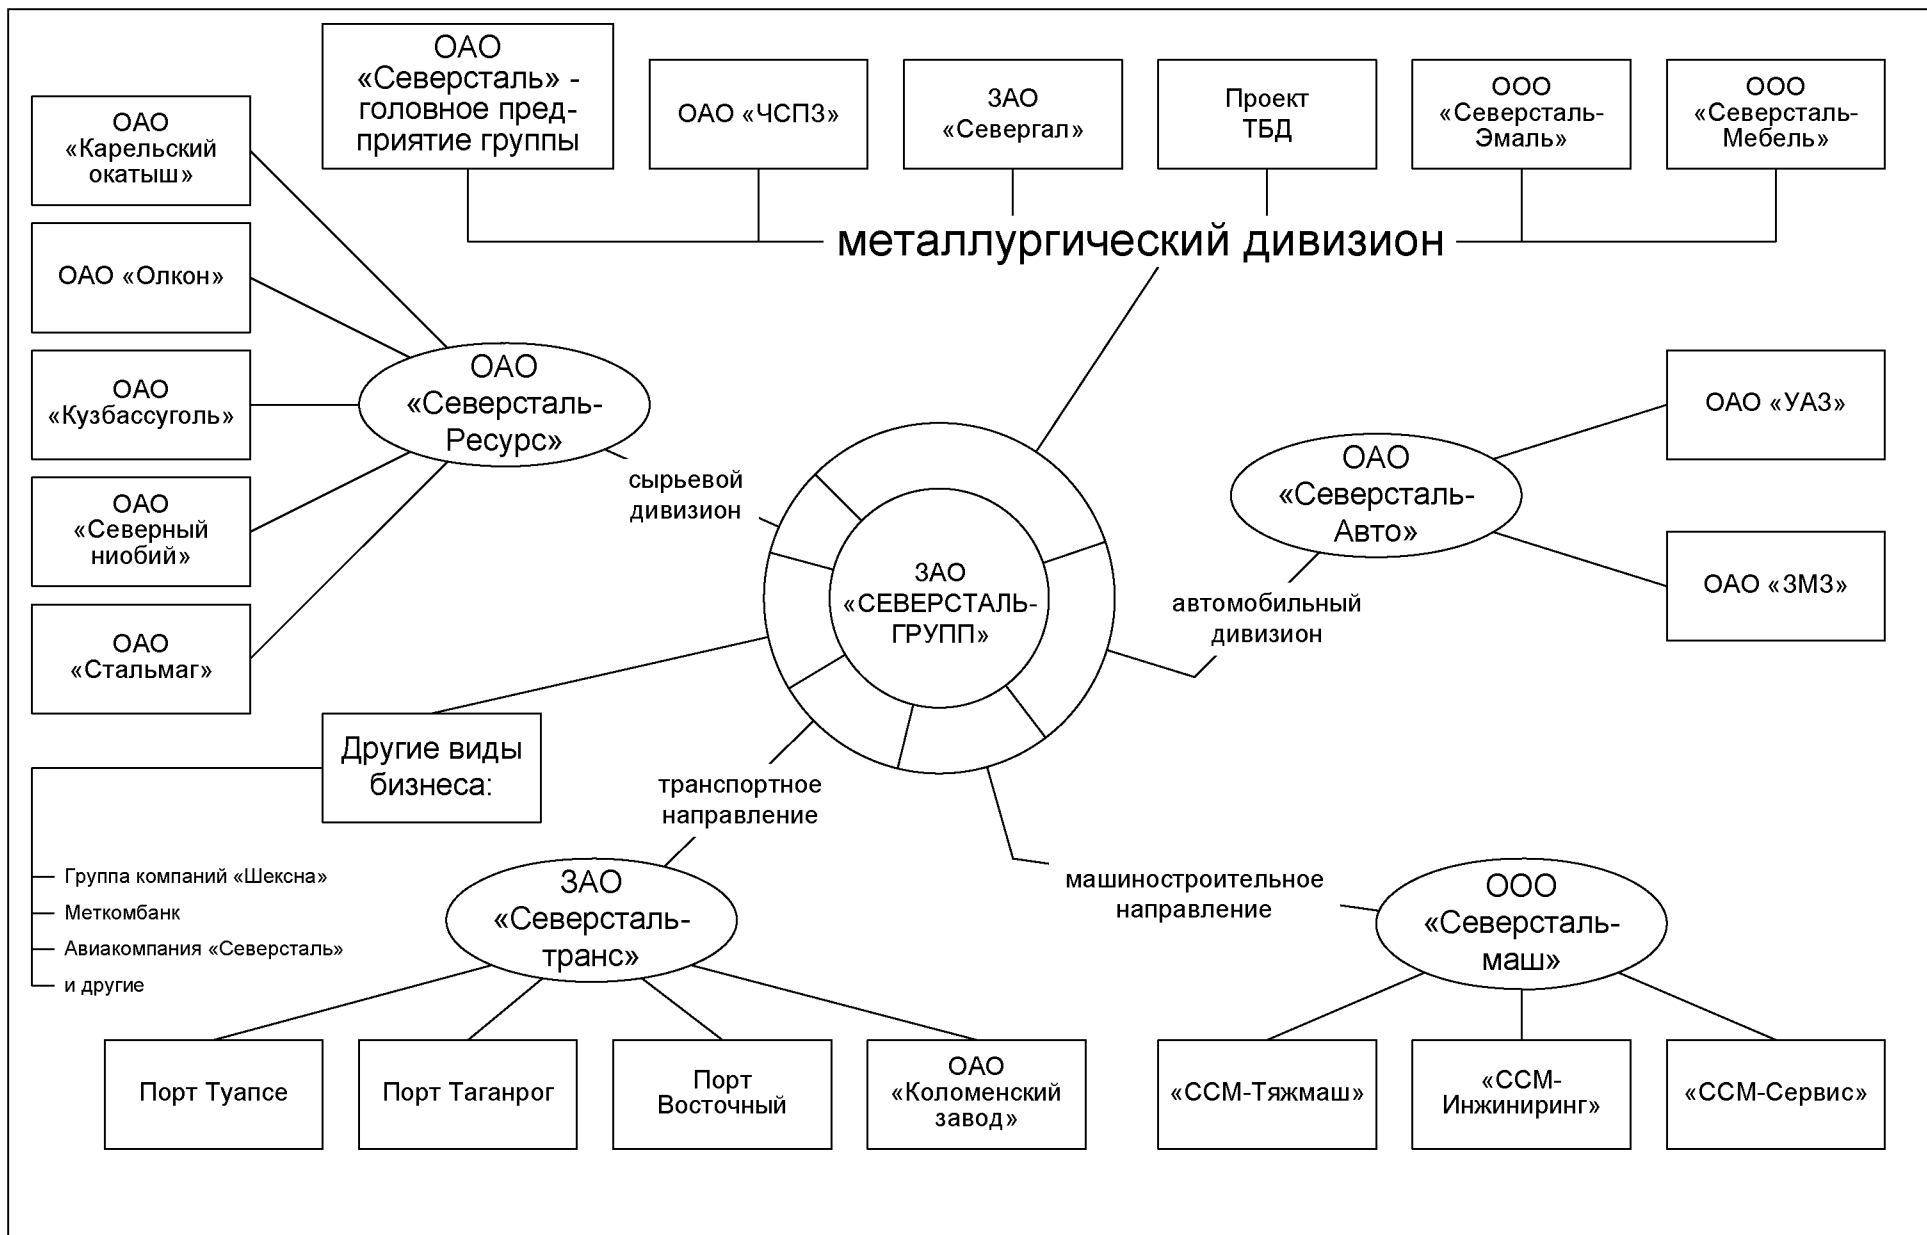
ОАО «Северсталь» - головное предприятие группы

ОАО «ЧСПЗ»

ЗАО «Севергал»

Проект ТБД

ООО «Северсталь-Эмаль»

ООО «Северсталь-Мебель»

металлургический дивизион

ОАО «Карельский окатыш»

ОАО «Олкон»

ОАО «Кузбассуголь»

ОАО «Северный ниобий»

ОАО «Стальмаг»

ОАО «Северсталь-Ресурс»

сырьевой дивизион

ЗАО «СЕВЕРСТАЛЬ-ГРУПП»

ОАО «УАЗ»

ОАО «Северсталь-Авто»

ОАО «ЗМЗ»

автомобильный дивизион

Другие виды бизнеса:

Группа компаний «Шексна»
Меткомбанк
Авиакомпания «Северсталь»
и другие

транспортное направление

ЗАО «Северсталь-транс»

машиностроительное направление

ООО «Северсталь-маш»

Порт Туапсе

Порт Таганрог

Порт Восточный

ОАО «Коломенский завод»

«ССМ-Тяжмаш»

«ССМ-Инжиниринг»

«ССМ-Сервис»